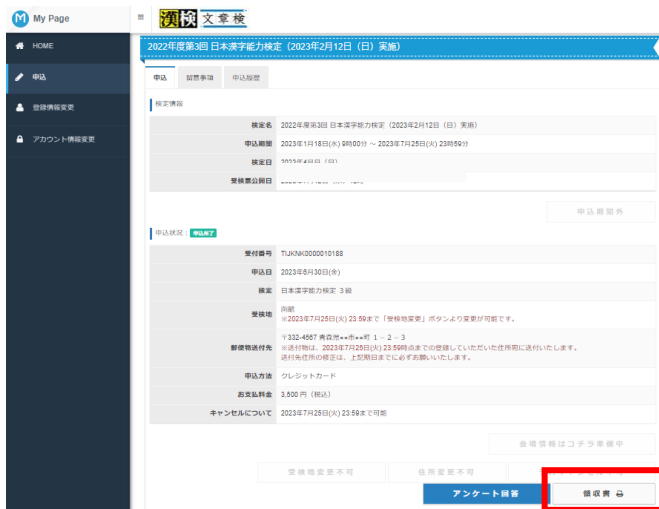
M My Page

漢検 文章検

HOME
申込
登録情報変更
アカウント情報変更

2022年度第3回 日本漢字能力検定（2023年2月12日（日）実施）

申込 | 留意事項 | 申込履歴

検定情報

| | |
|---|---|
| 検定名 | 2022年度第3回 日本漢字能力検定（2023年2月12日（日）実施） |
| 申込期間 | 2023年1月18日(水) 9時00分 ～ 2023年7月25日(火) 23時59分 |
| 検定日 | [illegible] |
| 受検票公開日 | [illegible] |

申込期間外

申込状況： 申込完了

| | |
|---|---|
| 受付番号 | TIJKNK0000010188 |
| 申込日 | 2023年6月30日(金) |
| 検定 | 日本漢字能力検定 3級 |
| 受検地 | 南部 ※2023年7月25日(火) 23:59まで「受検地変更」ボタンより変更が可能です。 |
| 郵便物送付先 | 〒332-4567 青森県●●市●●町 1－2－3 ※送付物は、2023年7月25日(火) 23:59時点までの登録していただいた住所宛に送付いたします。送付先住所の修正は、上記期日までに必ずお願いいたします。 |
| 申込方法 | クレジットカード |
| お支払料金 | 3,500 円（税込） |
| キャンセルについて | 2023年7月25日(火) 23:59まで可能 |

会場情報はコチラ準備中

受検地変更不可 | 住所変更不可

アンケート回答 | 領収書